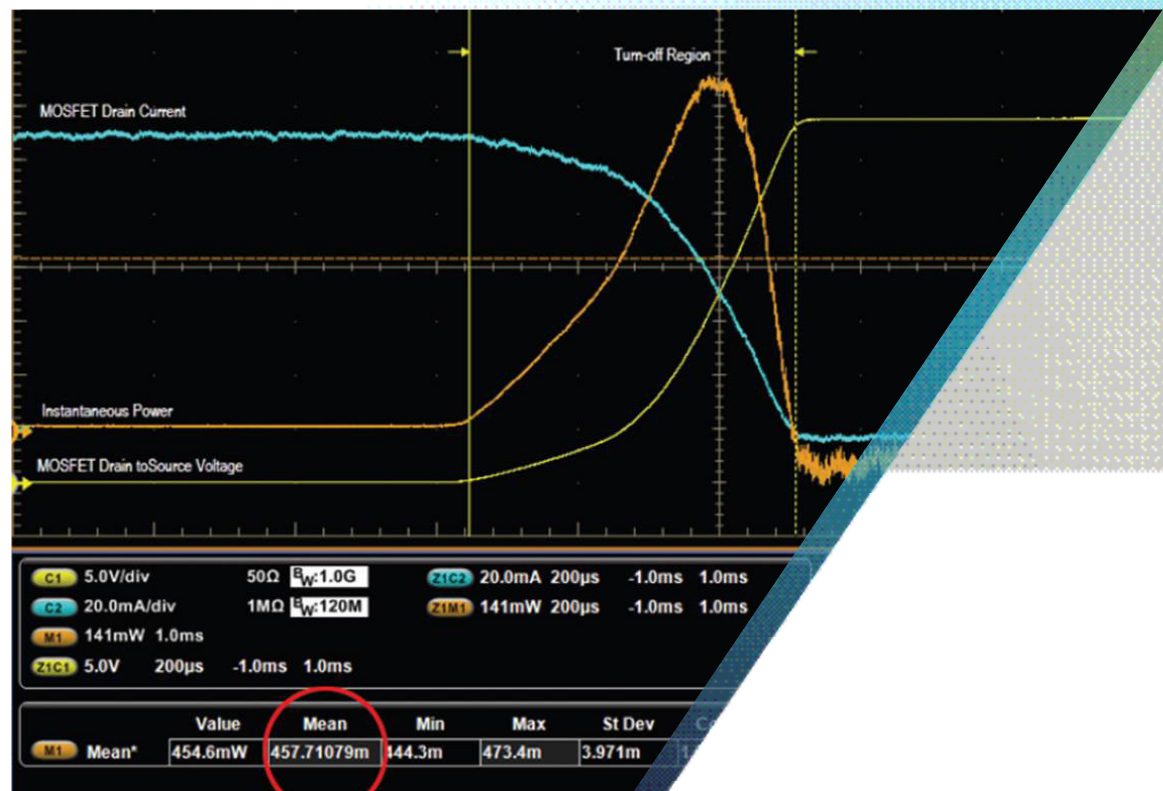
Turn-off Region

MOSFET Drain Current

Instantaneous Power

MOSFET Drain toSource Voltage

C1 5.0V/div 50Ω $^B_W$:1.0G
C2 20.0mA/div 1MΩ $^B_W$:120M
M1 141mW 1.0ms
Z1C1 5.0V 200µs -1.0ms 1.0ms

Z1C2 20.0mA 200µs -1.0ms 1.0ms
Z1M1 141mW 200µs -1.0ms 1.0ms

| | Value | Mean | Min | Max | St Dev |
|---|---|---|---|---|---|
| M1 Mean* | 454.6mW | 457.71079m | 444.3m | 473.4m | 3.971m |